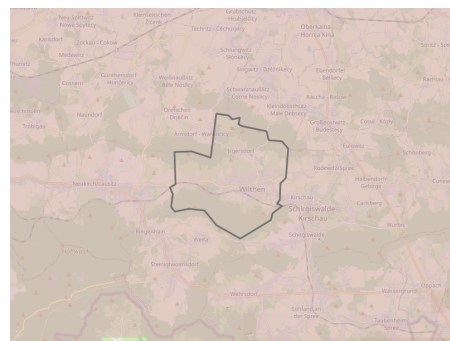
Kleinbautzen Zidżk
Obergurig Hornja Hórka
Sohland Spree
Neukirch/Lausitz
Wilthen
Kirschau
Schirgiswalde-Kirschau
Sohland an der Spree
Cunewalde
Großpostwitz
Crostau
Weifa
Steinigtwolmsdorf
Wehrsdorf
Irgersdorf
Tautewalde
Rodewitz
Callenberg
Wurbis
Halbendorf Gebirge
Pielitz
Schönberg
Sohland
Neu Schirgiswalde
Putzkau
Doberschau
Gaußig
Cosul
Carlsberg
Weigsdorf-Köblitz
Oppach
Neusalza-Spremberg
Niederneukirch
Ringenhain
Kauscha
Dretschen
Gnaschwitz
Grubschütz
Naundorf
Wilthen
Techritz
Soritz
Bederwitz